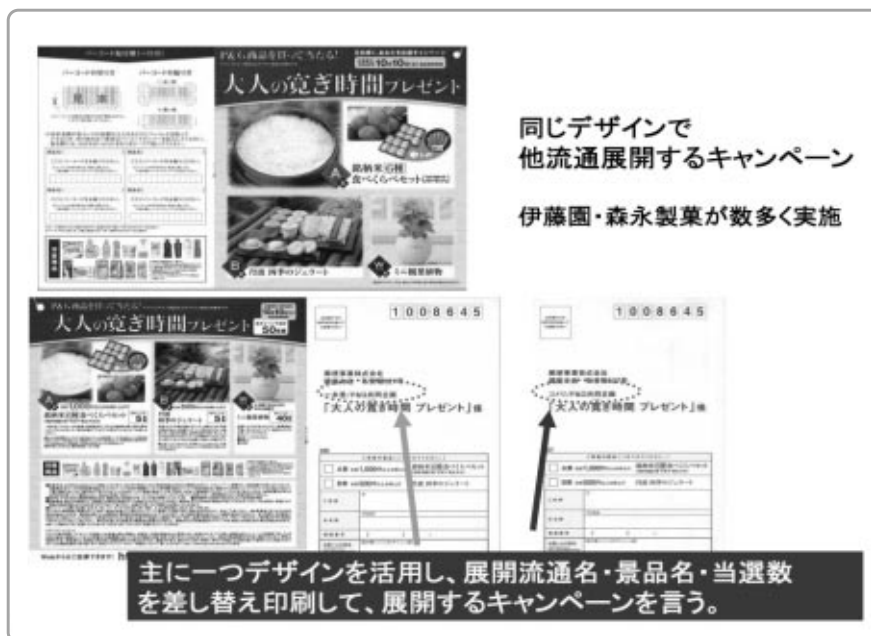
P&G商品を買ってあたる!

大人の寛ぎ時間プレゼント

同じデザインで
他流通展開するキャンペーン

伊藤園・森永製菓が数多く実施

大人の寛ぎ時間プレゼント

1008645

1008645

「大人の寛ぎ時間 プレゼント」係

「大人の寛ぎ時間 プレゼント」係

主に一つデザインを活用し、展開流通名・景品名・当選数を差し替え印刷して、展開するキャンペーンを言う。